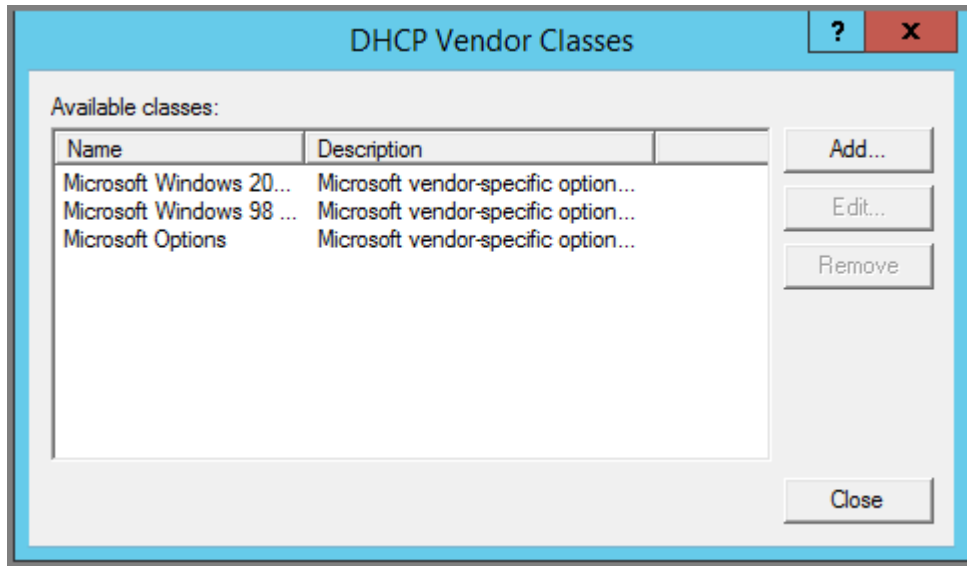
DHCP Vendor Classes

?

X

Available classes:

| Name | Description |
|---|---|
| Microsoft Windows 20... | Microsoft vendor-specific option... |
| Microsoft Windows 98 ... | Microsoft vendor-specific option... |
| Microsoft Options | Microsoft vendor-specific option... |

Add...

Edit...

Remove

Close